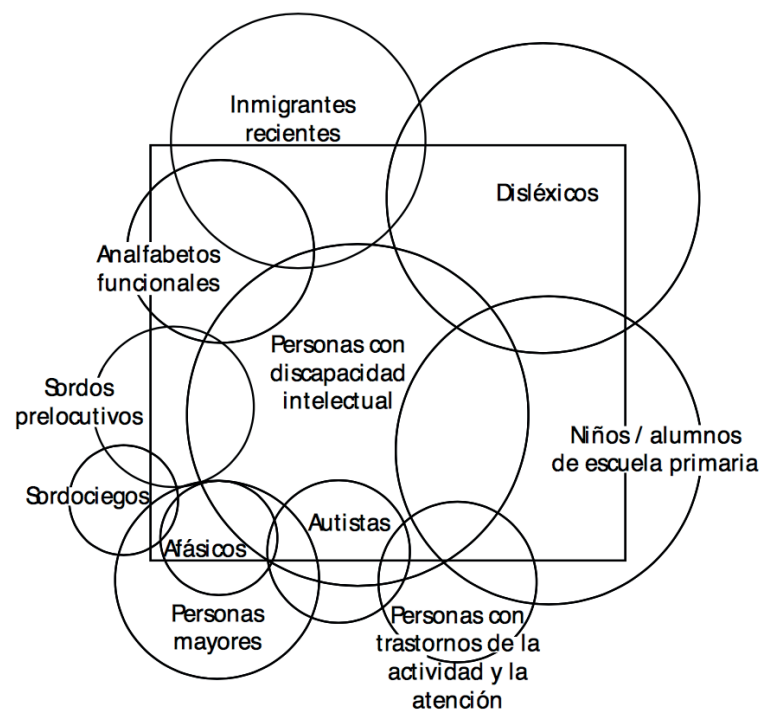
Inmigrantes recientes

Disléxicos

Analfabetos funcionales

Personas con discapacidad intelectual

Sordos prelocutivos

Niños / alumnos de escuela primaria

Sordociegos

Autistas

Afásicos

Personas mayores

Personas con trastornos de la actividad y la atención